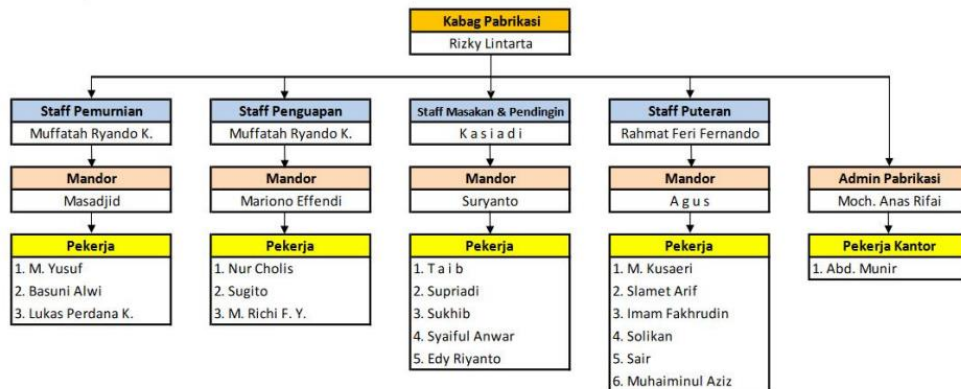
Kabag Pabrikasi
Rizky Lintarta

Staff Pemurnian
Muffatah Ryando K.
Mandor
Masadjid
Pekerja
1. M. Yusuf
2. Basuni Alwi
3. Lukas Perdana K.

Staff Penguapan
Muffatah Ryando K.
Mandor
Mariono Effendi
Pekerja
1. Nur Cholis
2. Sugito
3. M. Richi F. Y.

Staff Masakan & Pendingin
K a s i a d i
Mandor
Suryanto
Pekerja
1. T a i b
2. Supriadi
3. Sukhib
4. Syaiful Anwar
5. Edy Riyanto

Staff Puteran
Rahmat Feri Fernando
Mandor
A g u s
Pekerja
1. M. Kusaeri
2. Slamet Arif
3. Imam Fakhrudin
4. Solikan
5. Sair
6. Muhaiminul Aziz

Admin Pabrikasi
Moch. Anas Rifai
Pekerja Kantor
1. Abd. Munir